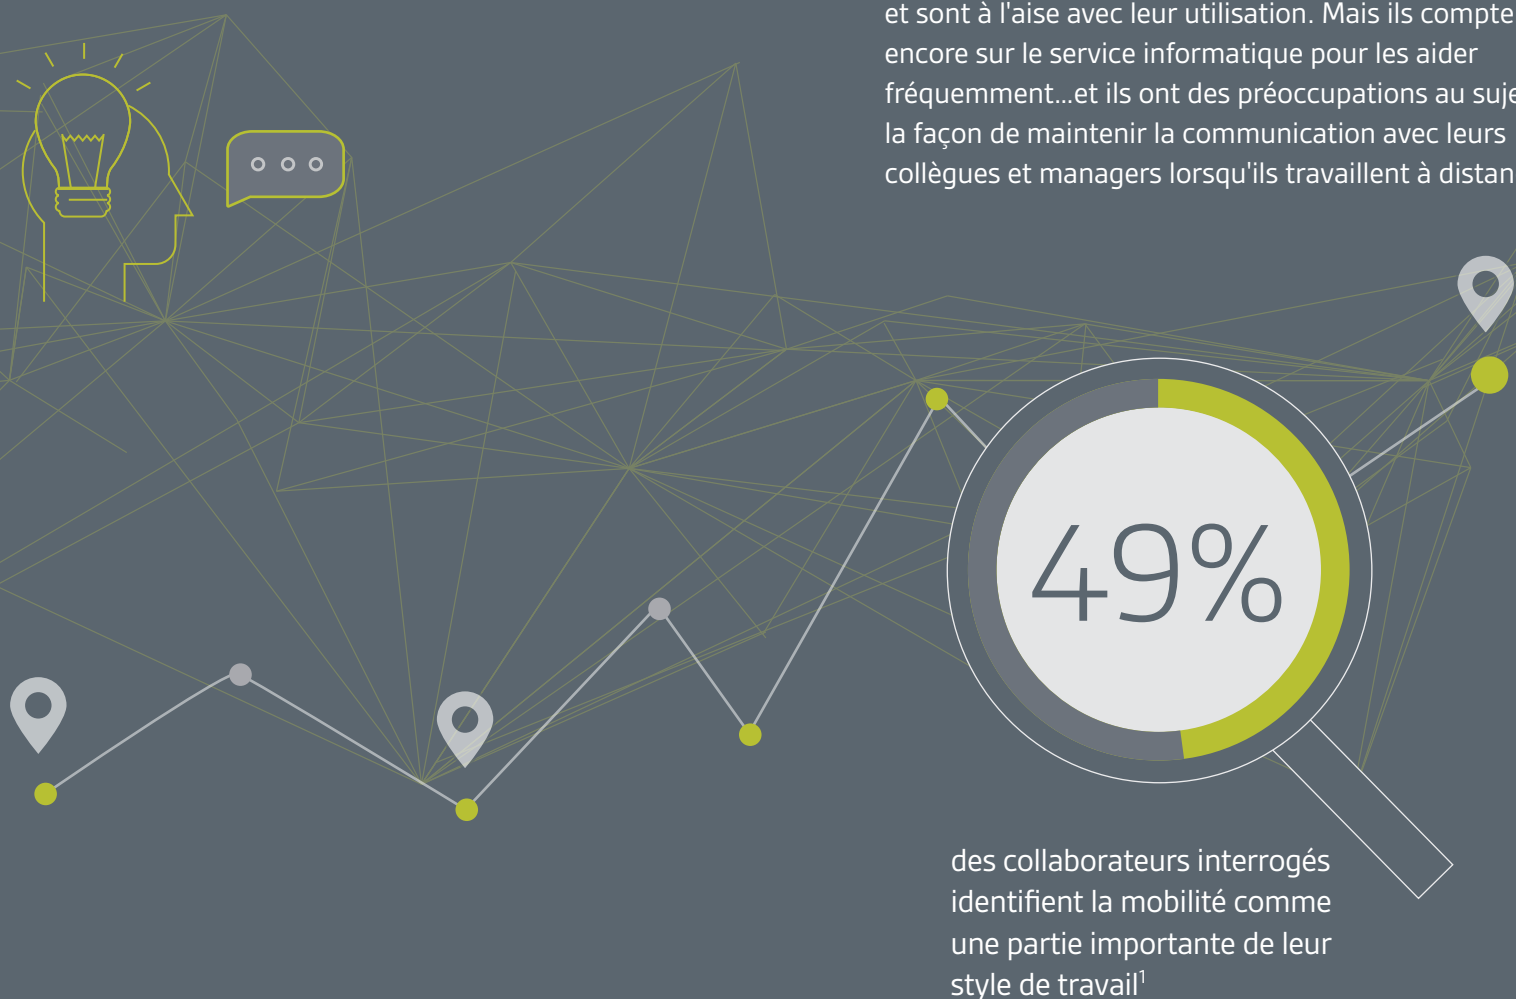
et sont à l'aise avec leur utilisation. Mais ils compte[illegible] encore sur le service informatique pour les aider fréquemment...et ils ont des préoccupations au suje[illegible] la façon de maintenir la communication avec leurs collègues et managers lorsqu'ils travaillent à distan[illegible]

49%

des collaborateurs interrogés identifient la mobilité comme une partie importante de leur style de travail$^1$